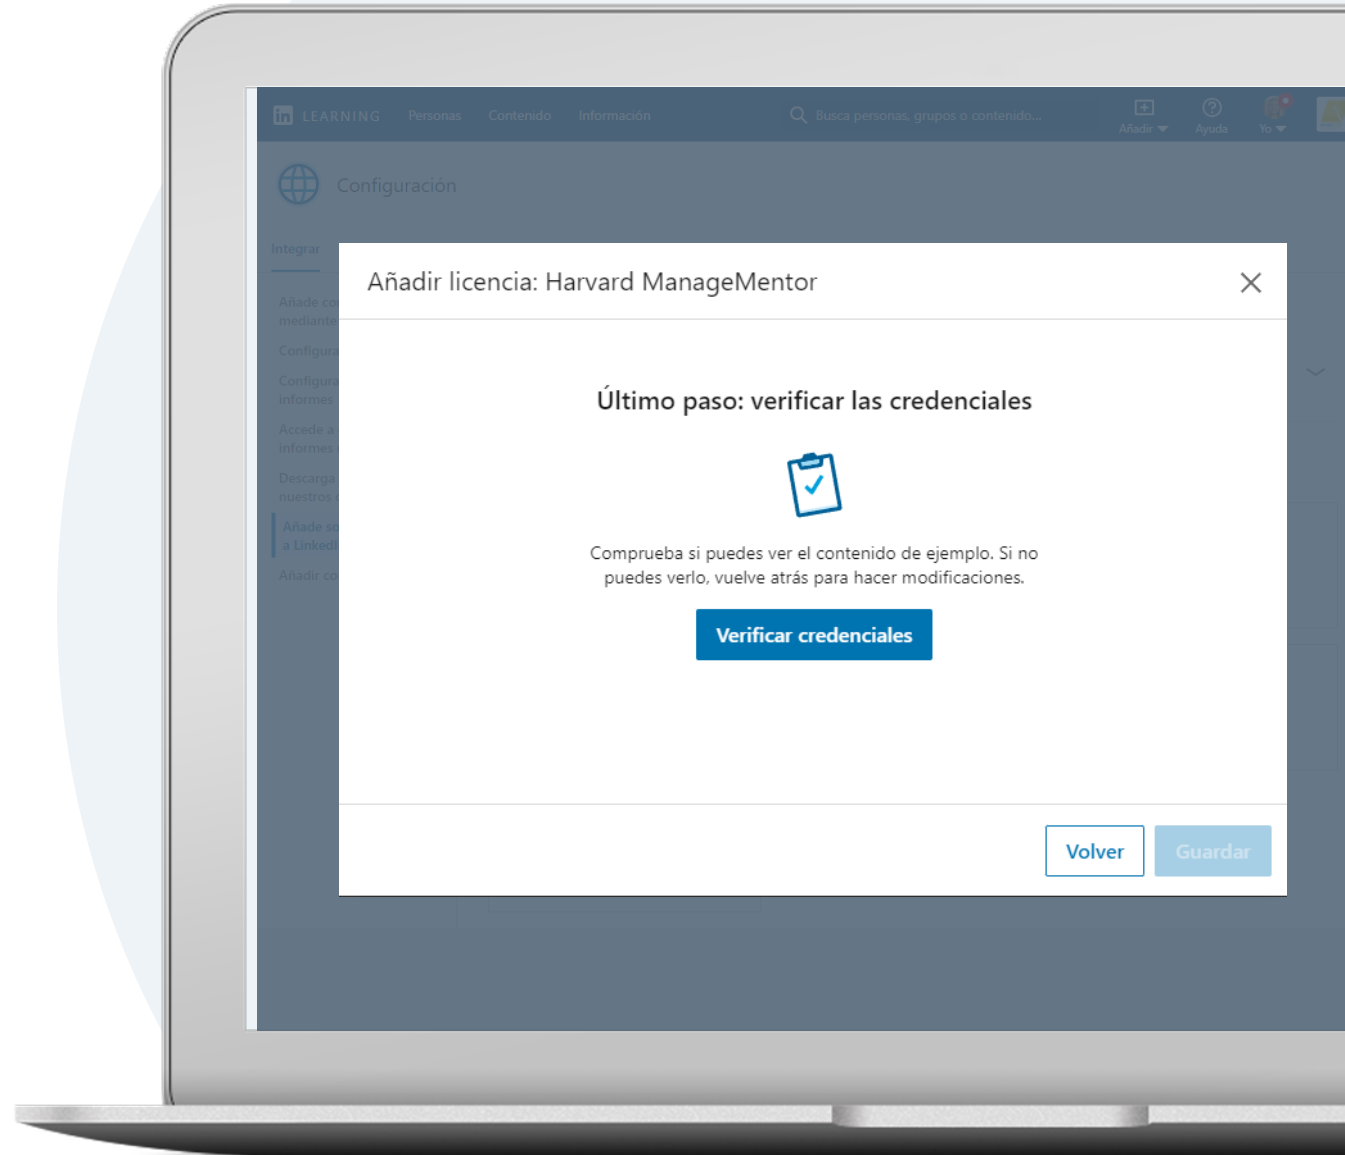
in LEARNING Personas Contenido Información

Busca personas, grupos o contenido...

Añadir Ayuda Yo

Configuración

Integrar

Añade co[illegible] mediante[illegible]

Configura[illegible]

Configura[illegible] informes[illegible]

Accede a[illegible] informes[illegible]

Descarga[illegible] nuestros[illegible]

Añade so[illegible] a LinkedI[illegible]

Añadir co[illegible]

Añadir licencia: Harvard ManageMentor

Último paso: verificar las credenciales

Comprueba si puedes ver el contenido de ejemplo. Si no puedes verlo, vuelve atrás para hacer modificaciones.

Verificar credenciales

Volver

Guardar